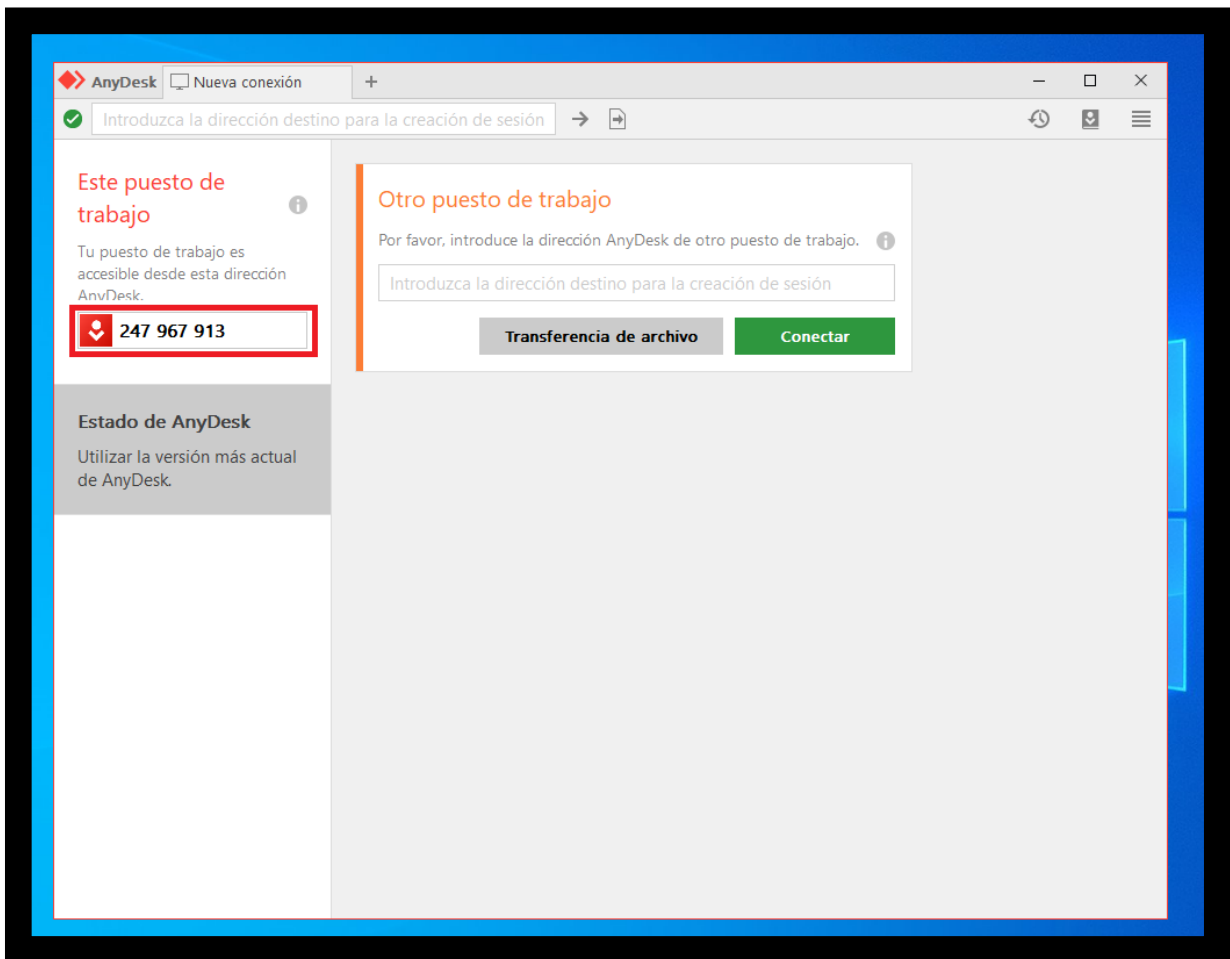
AnyDesk Nueva conexión +

Introduzca la dirección destino para la creación de sesión

Este puesto de trabajo

Tu puesto de trabajo es accesible desde esta dirección AnyDesk.

247 967 913

Estado de AnyDesk

Utilizar la versión más actual de AnyDesk.

Otro puesto de trabajo

Por favor, introduce la dirección AnyDesk de otro puesto de trabajo.

Introduzca la dirección destino para la creación de sesión

Transferencia de archivo

Conectar